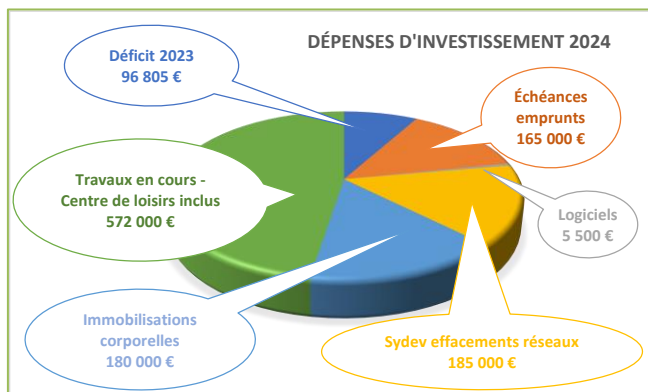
DÉPENSES D'INVESTISSEMENT 2024

Déficit 2023
96 805 €

Échéances emprunts
165 000 €

Travaux en cours - Centre de loisirs inclus
572 000 €

Logiciels
5 500 €

Immobilisations corporelles
180 000 €

Sydev effacements réseaux
185 000 €